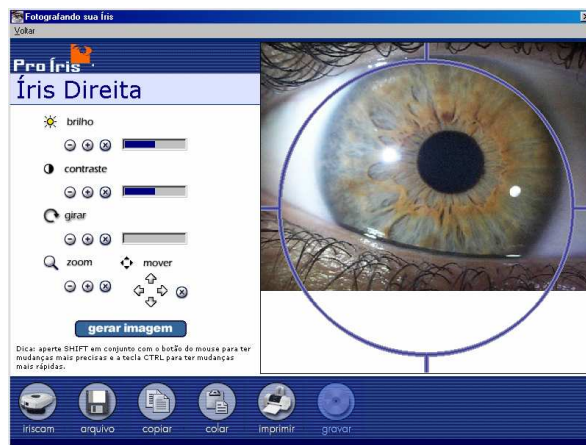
Fotografando sua Íris
Voltar

Pro Íris

Íris Direita

brilho

contraste

girar

zoom

mover

gerar imagem

Dica: aperte SHIFT em conjunto com o botão do mouse para ter mudanças mais precisas e a tecla CTRL para ter mudanças mais rápidas.

Iriscam arquivo copiar colar imprimir gravar